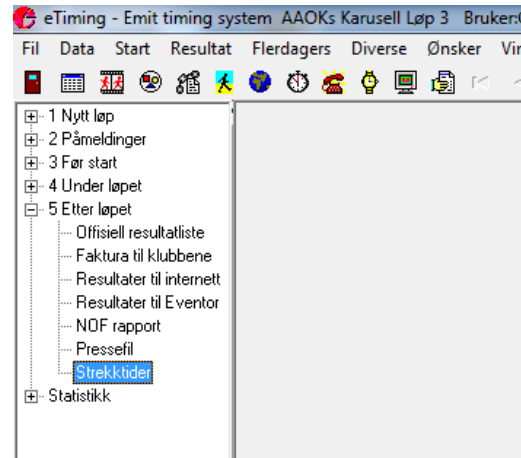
eTiming - Emit timing system AAOKs Karusell Løp 3 Bruker:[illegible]

Fil Data Start Resultat Flerdagers Diverse Ønsker Vi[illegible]

1 Nytt løp
2 Påmeldinger
3 Før start
4 Under løpet
5 Etter løpet
Offisiell resultatliste
Faktura til klubbene
Resultater til internett
Resultater til Eventor
NOF rapport
Pressefil
Strekktider
Statistikk